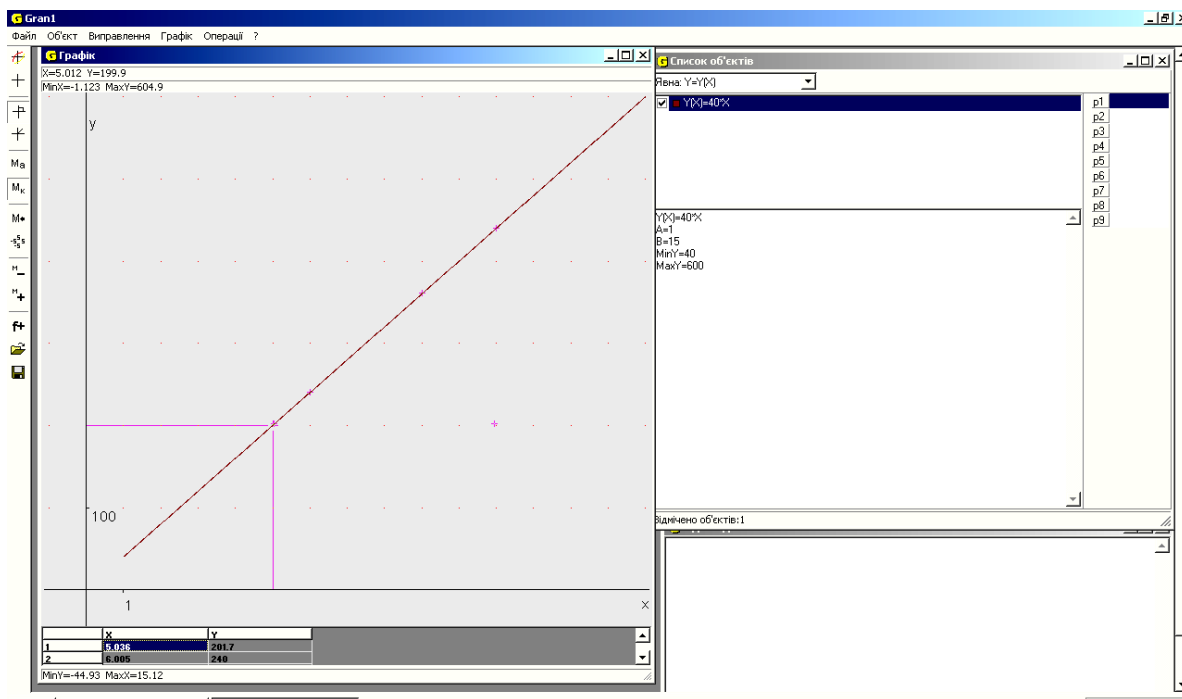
Gran1
Файл Об'єкт Виправлення Графік Операції ?
Графік
X=5.012 Y=199.9
MinX=-1.123 MaxY=604.9
y
100
1
x

|  | X | Y |
|---|---|---|
| 1 | 5.036 | 201.7 |
| 2 | 6.005 | 240 |

MinY=-44.93 MaxX=15.12
Список об'єктів
Явна: Y=Y(X)
Y(X)=40*X
p1
p2
p3
p4
p5
p6
p7
p8
p9
Y(X)=40*X
A=1
B=15
MinY=40
MaxY=600
Відмічено об'єктів:1